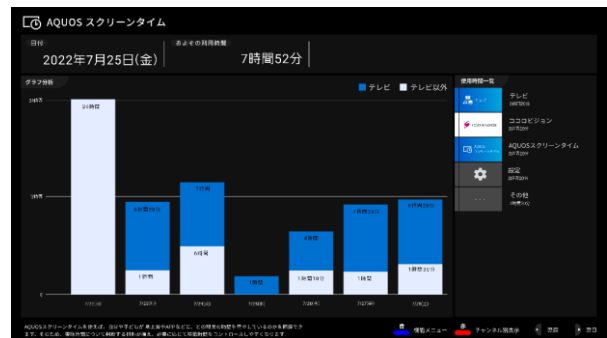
AQUOS スクリーンタイム

日付

2022年7月25日(金)

おおよその利用時間

7時間52分

グラフ分析

テレビ

テレビ以外

24時間

12時間

0

24時間

5時間29分

1時間

7時間

6時間

1時間

4時間

1時間10分

4時間39分

1時間

5時間

1時間30分

7/21(木)

7/22(金)

7/23(土)

7/24(日)

7/25(月)

7/26(火)

7/27(水)

使用時間一覧

テレビ

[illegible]

ココロビジョン

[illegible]

AQUOSスクリーンタイム

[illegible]

設定

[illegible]

その他

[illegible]

AQUOSスクリーンタイム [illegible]

機能メニュー

チャンネル別表示

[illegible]

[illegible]